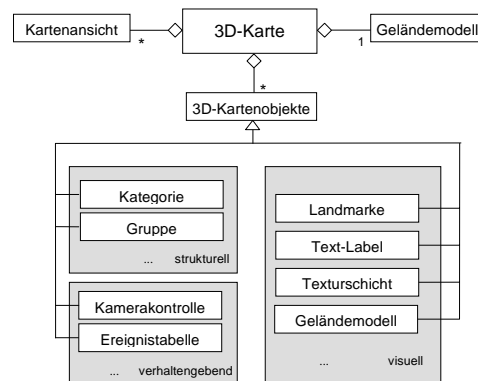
Kartenansicht
*
3D-Karte
1
Geländemodell
*
3D-Kartenobjekte

Kategorie
Gruppe
... strukturell

Kamerakontrolle
Ereignistabelle
... verhaltengebend

Landmarke
Text-Label
Texturschicht
Geländemodell
... visuell